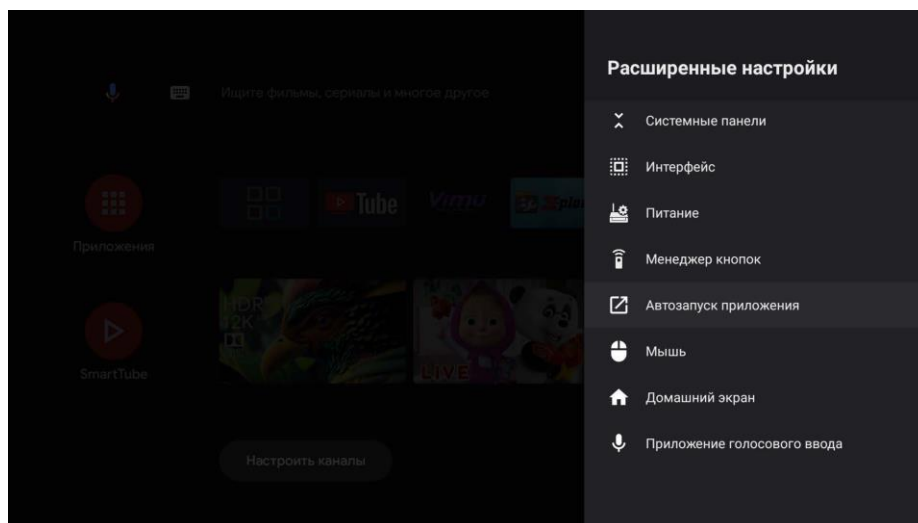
Ищите фильмы, сериалы и многое другое

Приложения

Tube

Vimu

SmartTube

HDR
12K

LIVE

Настроить каналы

Расширенные настройки

Системные панели

Интерфейс

Питание

Менеджер кнопок

Автозапуск приложения

Мышь

Домашний экран

Приложение голосового ввода